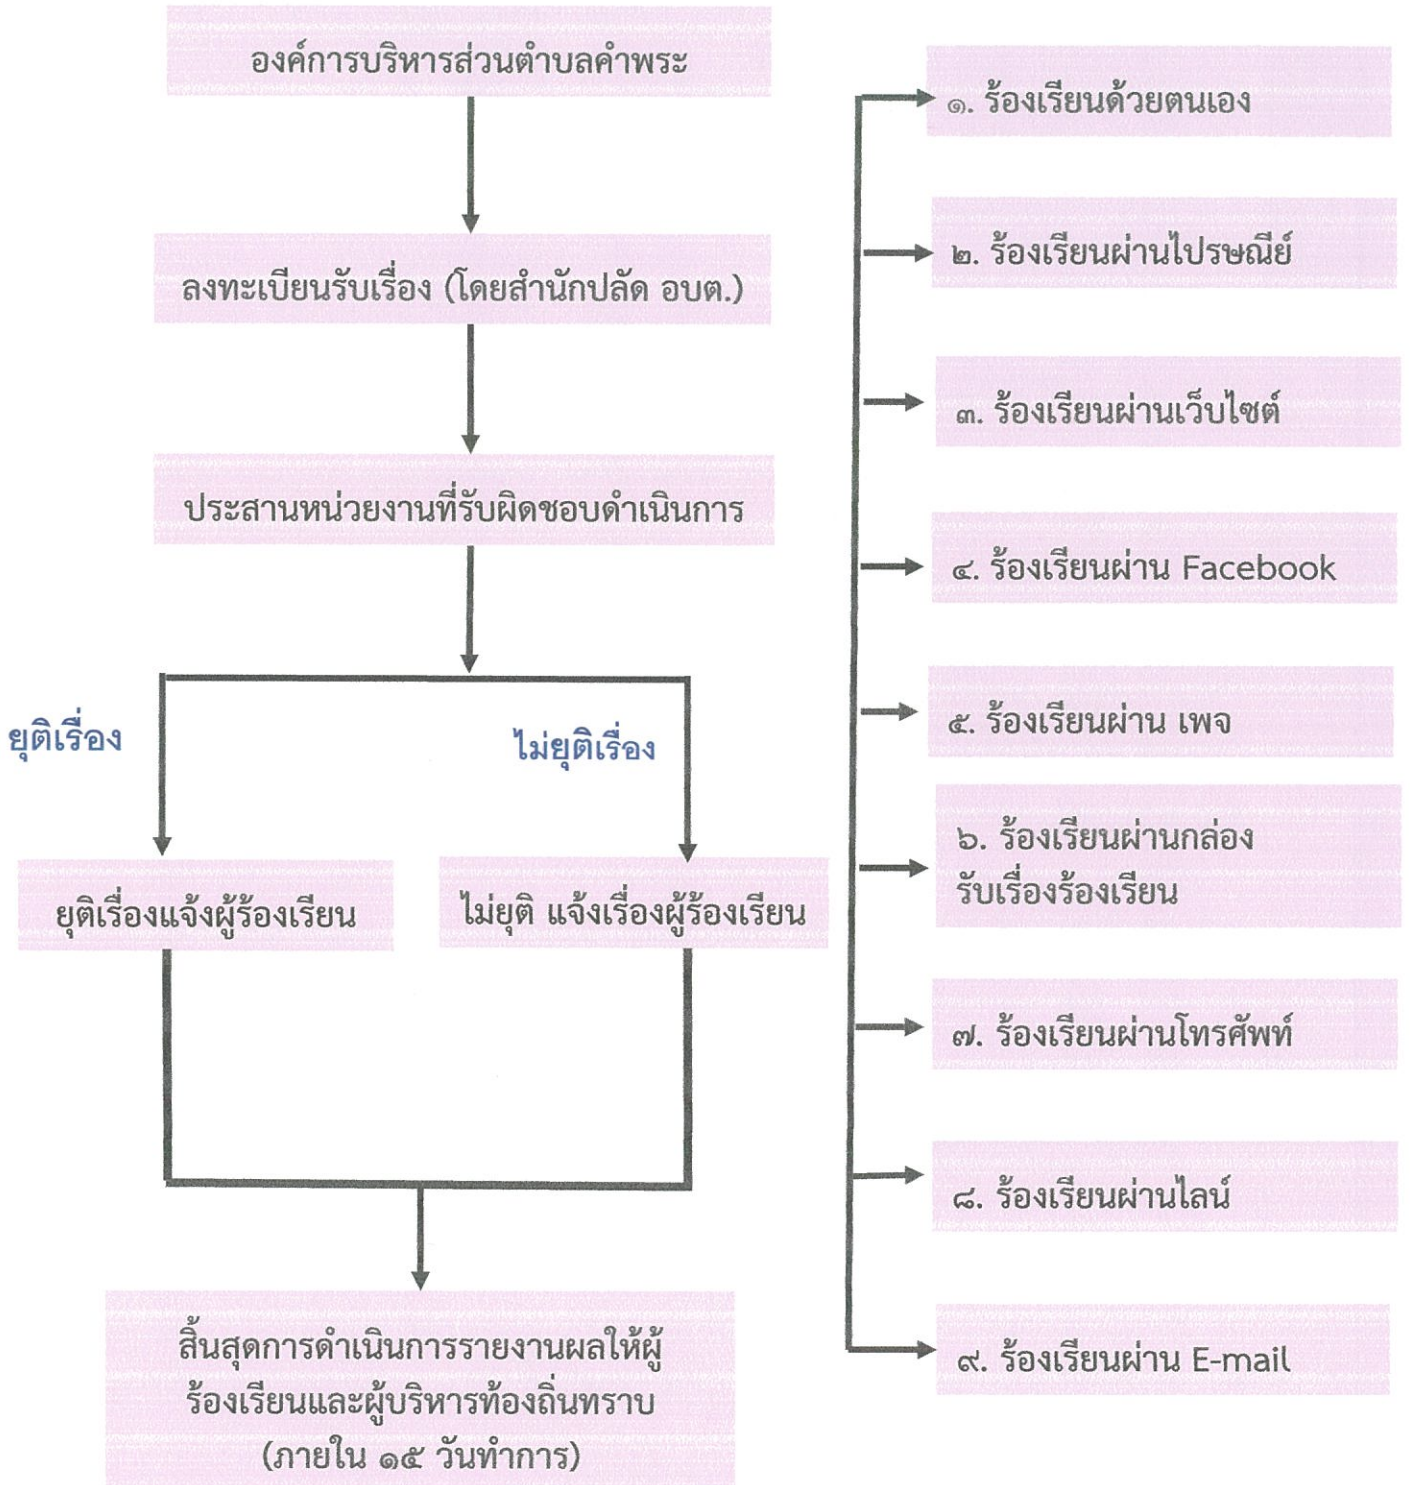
องค์การบริหารส่วนตำบลคำพระ

ลงทะเบียนรับเรื่อง (โดยสำนักปลัด อบต.)

ประสานหน่วยงานที่รับผิดชอบดำเนินการ

ยุติเรื่อง

ไม่ยุติเรื่อง

ยุติเรื่องแจ้งผู้ร้องเรียน

ไม่ยุติ แจ้งเรื่องผู้ร้องเรียน

สิ้นสุดการดำเนินการรายงานผลให้ผู้ร้องเรียนและผู้บริหารท้องถิ่นทราบ (ภายใน ๑๕ วันทำการ)

๑. ร้องเรียนด้วยตนเอง

๒. ร้องเรียนผ่านไปรษณีย์

๓. ร้องเรียนผ่านเว็บไซต์

๔. ร้องเรียนผ่าน Facebook

๕. ร้องเรียนผ่าน เพจ

๖. ร้องเรียนผ่านกล่องรับเรื่องร้องเรียน

๗. ร้องเรียนผ่านโทรศัพท์

๘. ร้องเรียนผ่านไลน์

๙. ร้องเรียนผ่าน E-mail